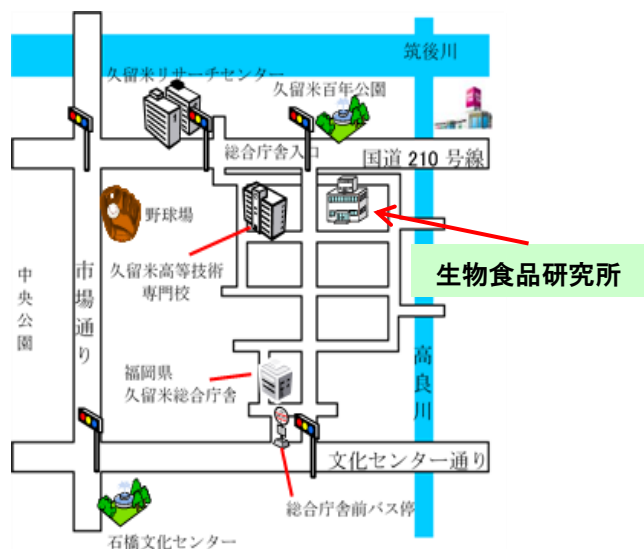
筑後川

久留米リサーチセンター

久留米百年公園

総合庁舎入口

国道 210 号線

野球場

生物食品研究所

久留米高等技術専門校

中央公園

市場通り

高良川

福岡県久留米総合庁舎

文化センター通り

総合庁舎前バス停

石橋文化センター